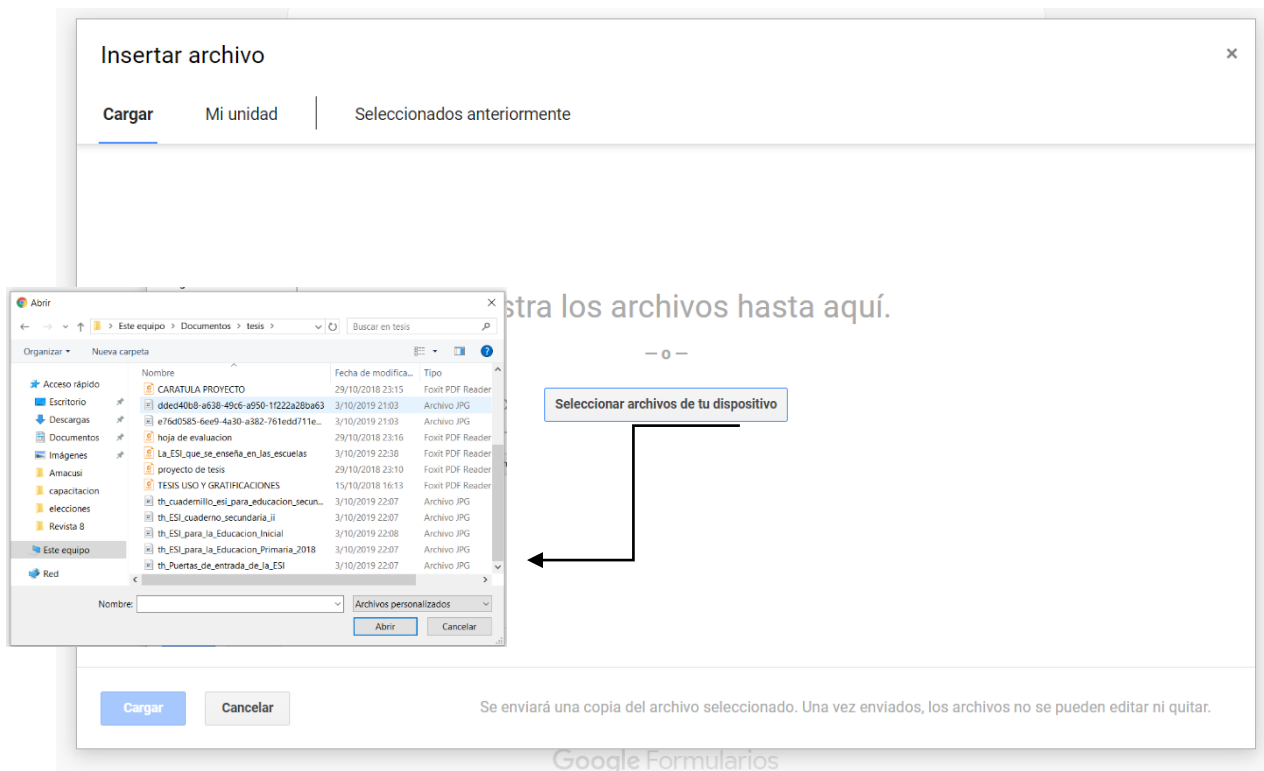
Insertar archivo

×

Cargar Mi unidad Seleccionados anteriormente

Abrir

×

← → ∨ ↑ > Este equipo > Documentos > tesis >

Buscar en tesis

Organizar ▾ Nueva carpeta

Acceso rápido
Escritorio
Descargas
Documentos
Imágenes
Amacusi
capacitacion
elecciones
Revista 8
Este equipo
Red

| Nombre | Fecha de modifica... | Tipo |
|---|---|---|
| CARATULA PROYECTO | 29/10/2018 23:15 | Foxit PDF Reader |
| dded40b8-a638-49c6-a950-1f222a28ba63 | 3/10/2019 21:03 | Archivo JPG |
| e76d0585-6ee9-4a30-a382-761edd711e... | 3/10/2019 21:03 | Archivo JPG |
| hoja de evaluacion | 29/10/2018 23:16 | Foxit PDF Reader |
| La_ESI_que_se_enseña_en_las_escuelas | 3/10/2019 22:38 | Foxit PDF Reader |
| proyecto de tesis | 29/10/2018 23:10 | Foxit PDF Reader |
| TESIS USO Y GRATIFICACIONES | 15/10/2018 16:13 | Foxit PDF Reader |
| th_cuadernillo_esi_para_educacion_secun... | 3/10/2019 22:07 | Archivo JPG |
| th_ESI_cuaderno_secundaria_ii | 3/10/2019 22:07 | Archivo JPG |
| th_ESI_para_la_Educacion_Inicial | 3/10/2019 22:08 | Archivo JPG |
| th_ESI_para_la_Educacion_Primaria_2018 | 3/10/2019 22:07 | Archivo JPG |
| th_Puertas_de_entrada_de_la_ESI | 3/10/2019 22:07 | Archivo JPG |

Nombre:

Archivos personalizados

Abrir Cancelar

stra los archivos hasta aquí.

— o —

Seleccionar archivos de tu dispositivo

Cargar Cancelar

Se enviará una copia del archivo seleccionado. Una vez enviados, los archivos no se pueden editar ni quitar.

Google Formularios